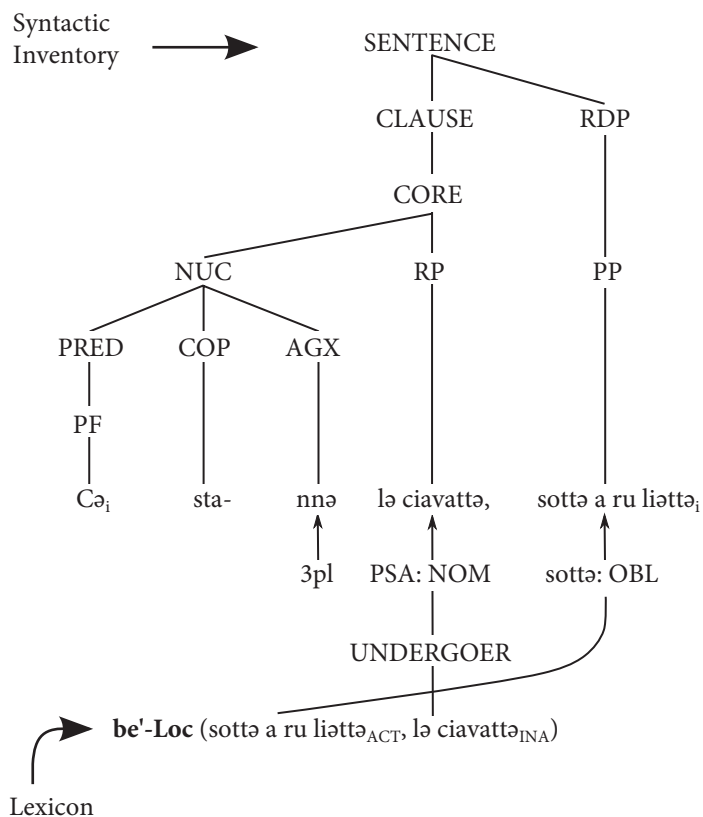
Syntactic Inventory

SENTENCE

CLAUSE

RDP

CORE

NUC

RP

PP

PRED

COP

AGX

PF

$Cə_i$

sta-

nnə

lə ciavattə,

sottə a ru $liəttə_i$

3pl

PSA: NOM

sottə: OBL

UNDERGOER

**be'-Loc** (sottə a ru $liəttə_{ACT}$, lə $ciavattə_{INA}$)

Lexicon